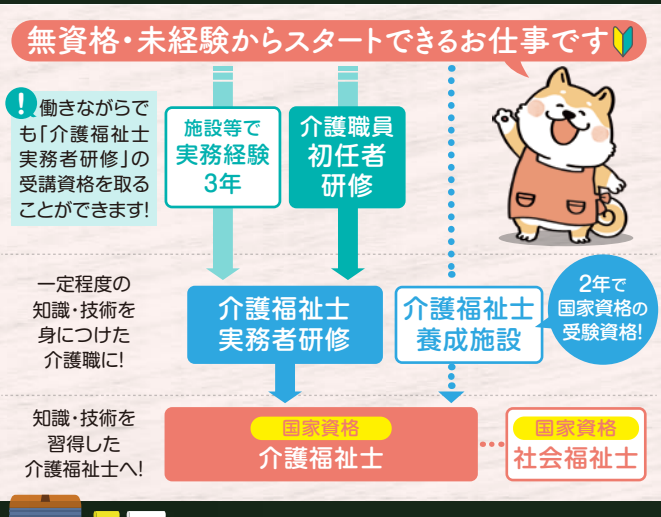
無資格・未経験からスタートできるお仕事です

働きながらでも「介護福祉士実務者研修」の受講資格を取ることができます!

施設等で実務経験3年

介護職員初任者研修

一定程度の知識・技術を身につけた介護職に!

介護福祉士実務者研修

介護福祉士養成施設

2年で国家資格の受験資格!

知識・技術を習得した介護福祉士へ!

国家資格
介護福祉士

国家資格
社会福祉士